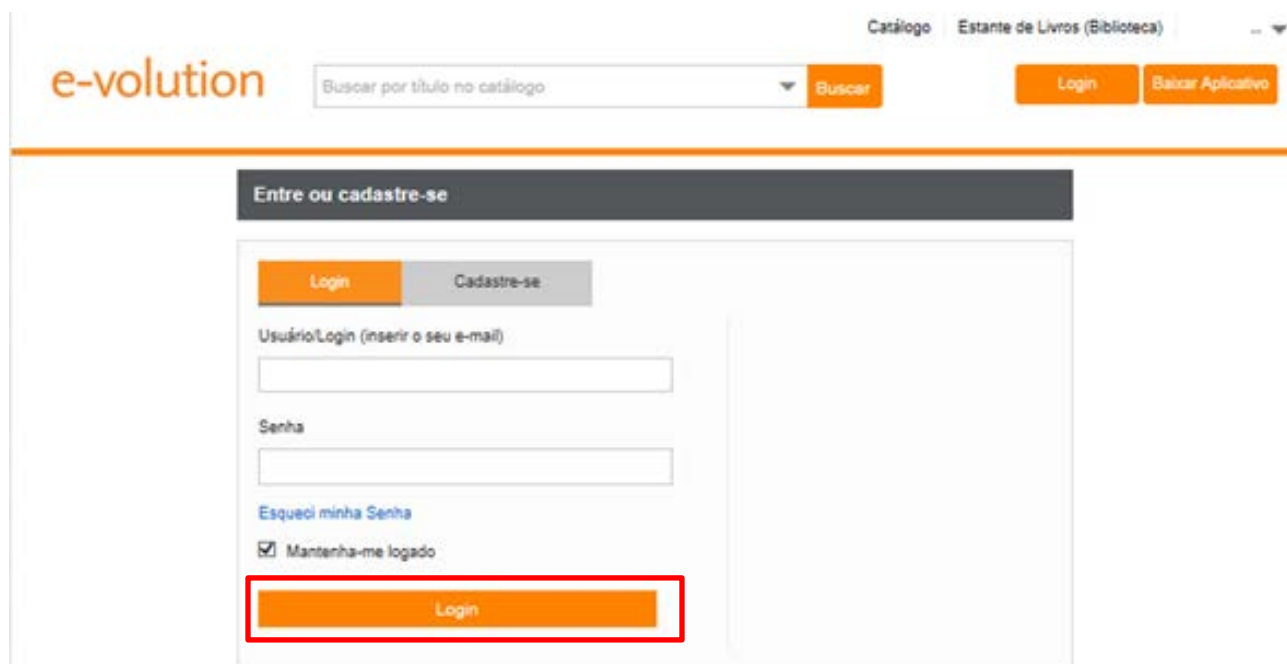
Catálogo Estante de Livros (Biblioteca)

e-volution

Buscar por título no catálogo

Buscar

Login

Baixar Aplicativo

Entre ou cadastre-se

Login

Cadastre-se

Usuário/Login (inserir o seu e-mail)

Senha

Esqueci minha Senha

Mantenha-me logado

Login